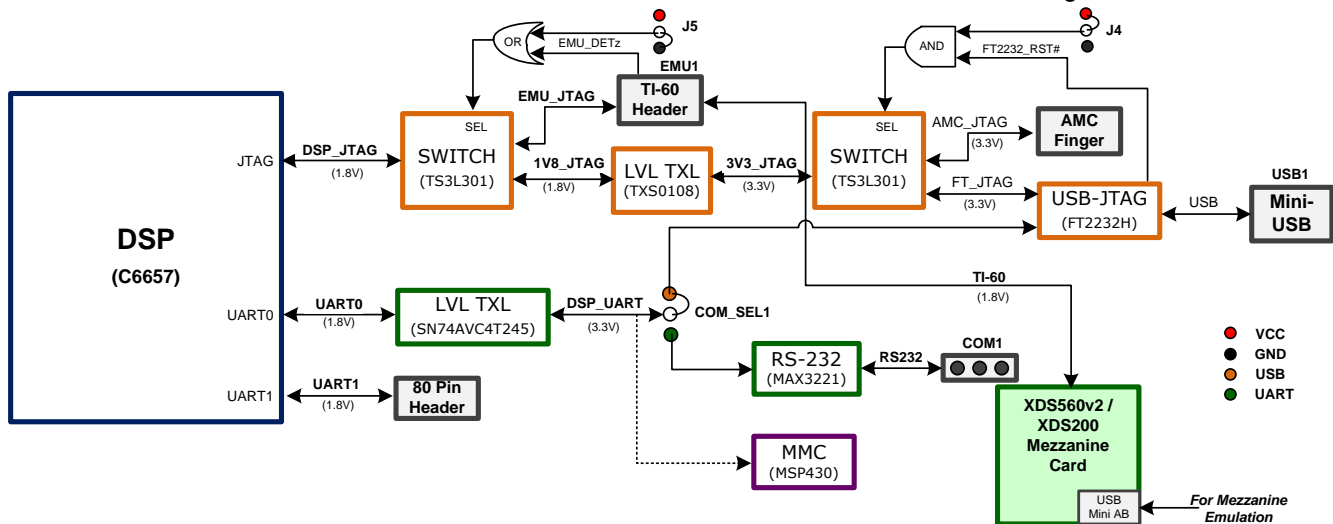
J5
OR
EMU_DETz
EMU1
TI-60 Header
EMU_JTAG
SEL
SWITCH
(TS3L301)
JTAG
DSP_JTAG
(1.8V)
1V8_JTAG
(1.8V)
LVL TXL
(TXS0108)
3V3_JTAG
(3.3V)
J4
AND
FT2232_RST#
SEL
SWITCH
(TS3L301)
AMC_JTAG
(3.3V)
AMC Finger
FT_JTAG
(3.3V)
USB-JTAG
(FT2232H)
USB
USB1
Mini-USB
DSP
(C6657)
TI-60
(1.8V)
UART0
UART0
(1.8V)
LVL TXL
(SN74AVC4T245)
DSP_UART
(3.3V)
COM_SEL1
RS-232
(MAX3221)
RS232
COM1
UART1
UART1
(1.8V)
80 Pin Header
MMC
(MSP430)
XDS560v2 / XDS200 Mezzanine Card
USB Mini AB
For Mezzanine Emulation
VCC
GND
USB
UART